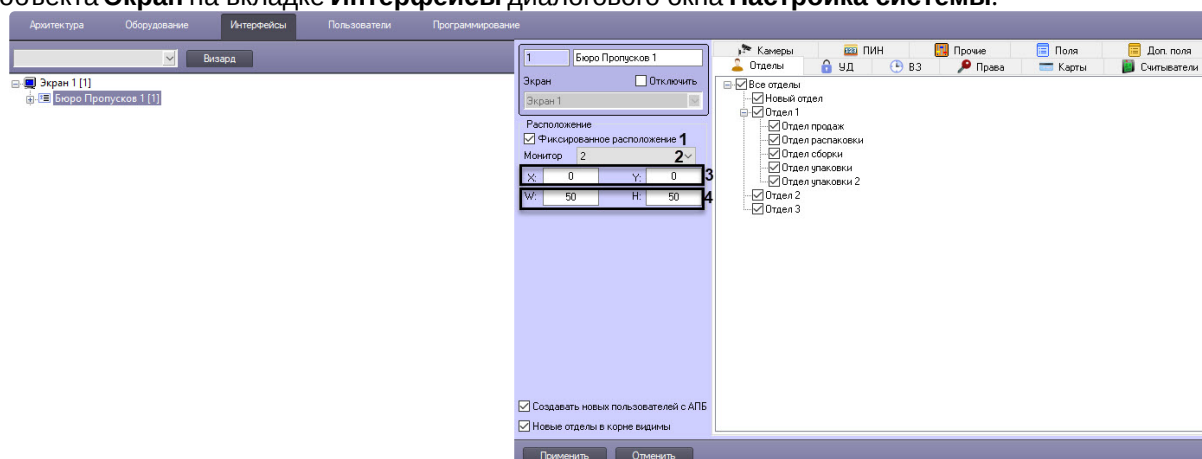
объекта **Экран** на вкладке **Интерфейсы** диалогового окна **Настройка системы**.

Архитектура Оборудование Интерфейсы Пользователи Программирование

Визард

Экран 1 [1]
Бюро Пропусков 1 [1]

1 Бюро Пропусков 1

Экран Отключить

Экран 1

Расположение

Фиксированное расположение 1

Монитор 2 2

X: 0 Y: 0 3

W: 50 H: 50 4

Создавать новых пользователей с АПБ

Новые отделы в корне видимы

Применить Отменить

Камеры ПИН Прочие Поля Доп. поля

Отделы УД ВЗ Права Карты Считыватели

Все отделы
Новый отдел
Отдел 1
Отдел продаж
Отдел распаковки
Отдел сборки
Отдел упаковки
Отдел упаковки 2
Отдел 2
Отдел 3